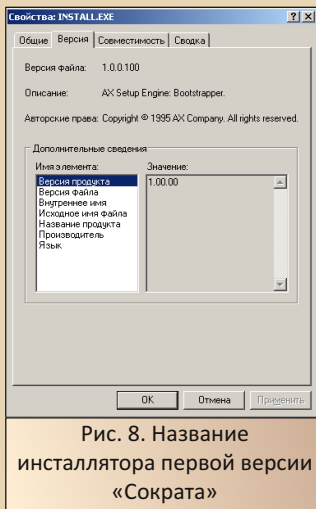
Свойства: INSTALL.EXE

?

X

Общие

Версия

Совместимость

Сводка

Версия файла: 1.0.0.100

Описание: AX Setup Engine: Bootstrapper.

Авторские права: Copyright © 1995 AX Company. All rights reserved.

Дополнительные сведения

Имя элемента:

Значение:

Версия продукта
Версия файла
Внутреннее имя
Исходное имя файла
Название продукта
Производитель
Язык

1.00.00

OK

Отмена

Применить

Рис. 8. Название инсталлятора первой версии «Сократа»